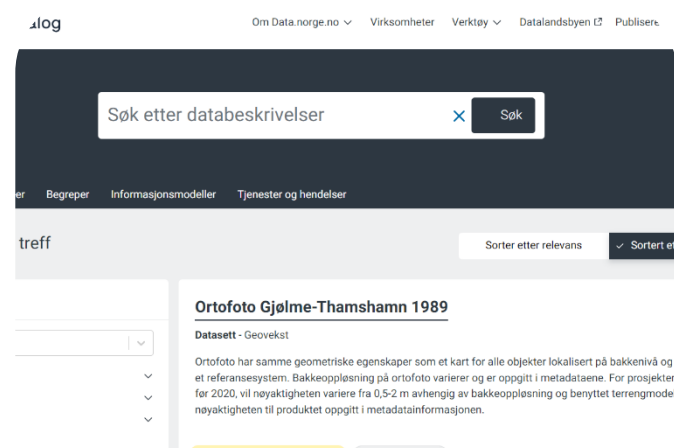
alog

Om Data.norge.no Virksomheter Verktøy Datalandsbyen Publisere

Søk etter databeskrivelser

Søk

er Begreper Informasjonsmodeller Tjenester og hendelser

treff

Sorter etter relevans

Sortert et

Ortofoto Gjølme-Thamshamn 1989

Datasett - Geovekst

Ortofoto har samme geometriske egenskaper som et kart for alle objekter lokalisert på bakkenivå og et referansesystem. Bakkeoppløsning på ortofoto varierer og er oppgitt i metadataene. For prosjekter før 2020, vil nøyaktigheten variere fra 0,5-2 m avhengig av bakkeoppløsning og benyttet terrengmode nøyaktigheten til produktet oppgitt i metadatainformasjonen.